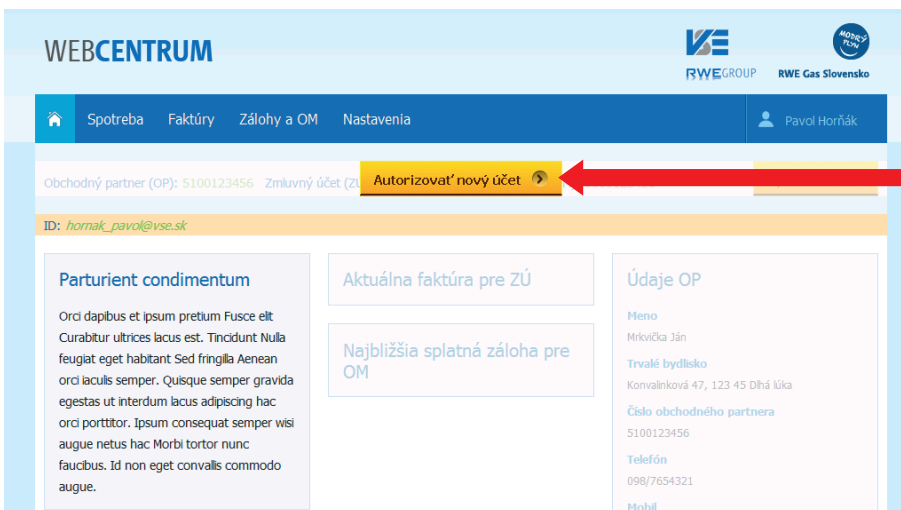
WEBCENTRUM

VSE RWEGROUP

MODRÝ PLYN RWE Gas Slovensko

Spotreba Faktúry Zálohy a OM Nastavenia

Pavol Horňák

Obchodný partner (OP): 5100123456 Zmluvný účet (ZÚ

Autorizovať nový účet

ID: hornak_pavol@vse.sk

Parturient condimentum

Orci dapibus et ipsum pretium Fusce elit Curabitur ultrices lacus est. Tincidunt Nulla feugiat eget habitant Sed fringilla Aenean orci iaculis semper. Quisque semper gravida egestas ut interdum lacus adipiscing hac orci porttitor. Ipsum consequat semper wisi augue netus hac Morbi tortor nunc faucibus. Id non eget convallis commodo augue.

Aktuálna faktúra pre ZÚ

Najbližšia splatná záloha pre OM

Údaje OP

Meno
Mrkvička Ján

Trvalé bydlisko
Konvalinková 47, 123 45 Dlhá lúka

Číslo obchodného partnera
5100123456

Telefón
098/7654321

Mobil